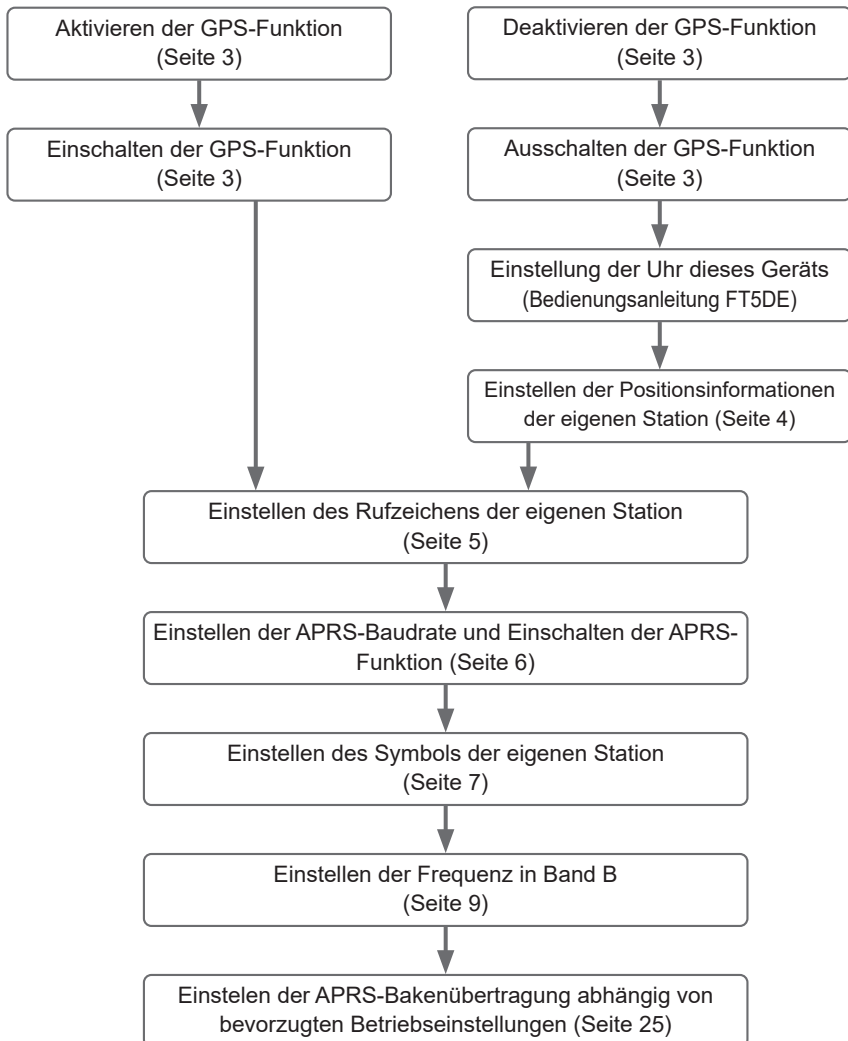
Aktivieren der GPS-Funktion
(Seite 3)

Einschalten der GPS-Funktion
(Seite 3)

Deaktivieren der GPS-Funktion
(Seite 3)

Ausschalten der GPS-Funktion
(Seite 3)

Einstellung der Uhr dieses Geräts
(Bedienungsanleitung FT5DE)

Einstellen der Positionsinformationen der eigenen Station (Seite 4)

Einstellen des Rufzeichens der eigenen Station
(Seite 5)

Einstellen der APRS-Baudrate und Einschalten der APRS-Funktion (Seite 6)

Einstellen des Symbols der eigenen Station
(Seite 7)

Einstellen der Frequenz in Band B
(Seite 9)

Einstelen der APRS-Bakenübertragung abhängig von bevorzugten Betriebseinstellungen (Seite 25)